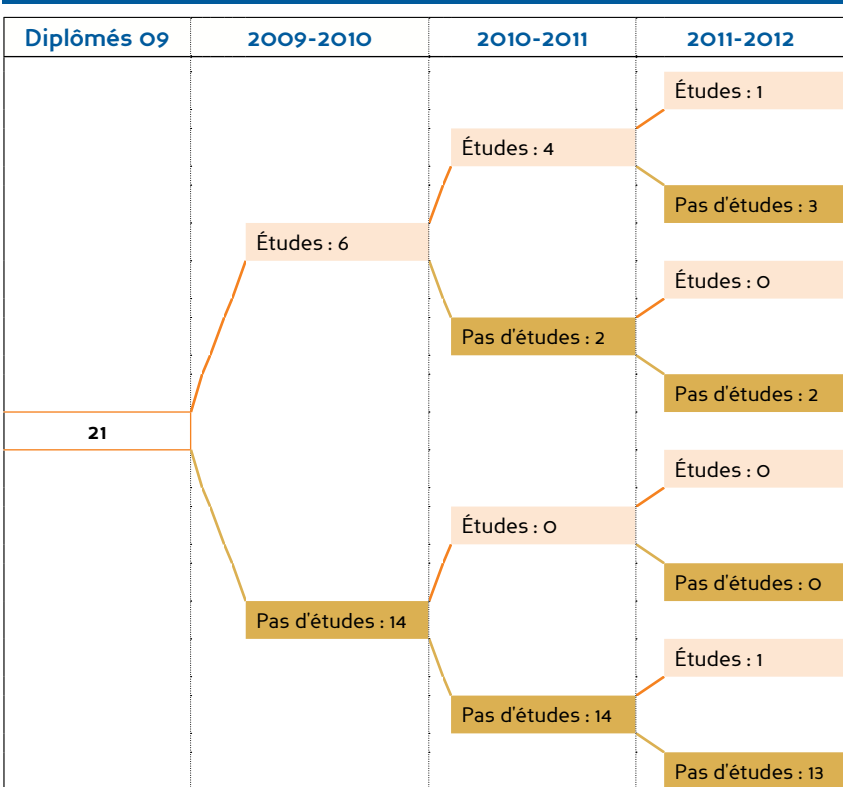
Diplômés 09

2009-2010

2010-2011

2011-2012

21

Études : 6

Pas d'études : 14

Études : 4

Pas d'études : 2

Études : 0

Pas d'études : 14

Études : 1

Pas d'études : 3

Études : 0

Pas d'études : 2

Études : 0

Pas d'études : 0

Études : 1

Pas d'études : 13